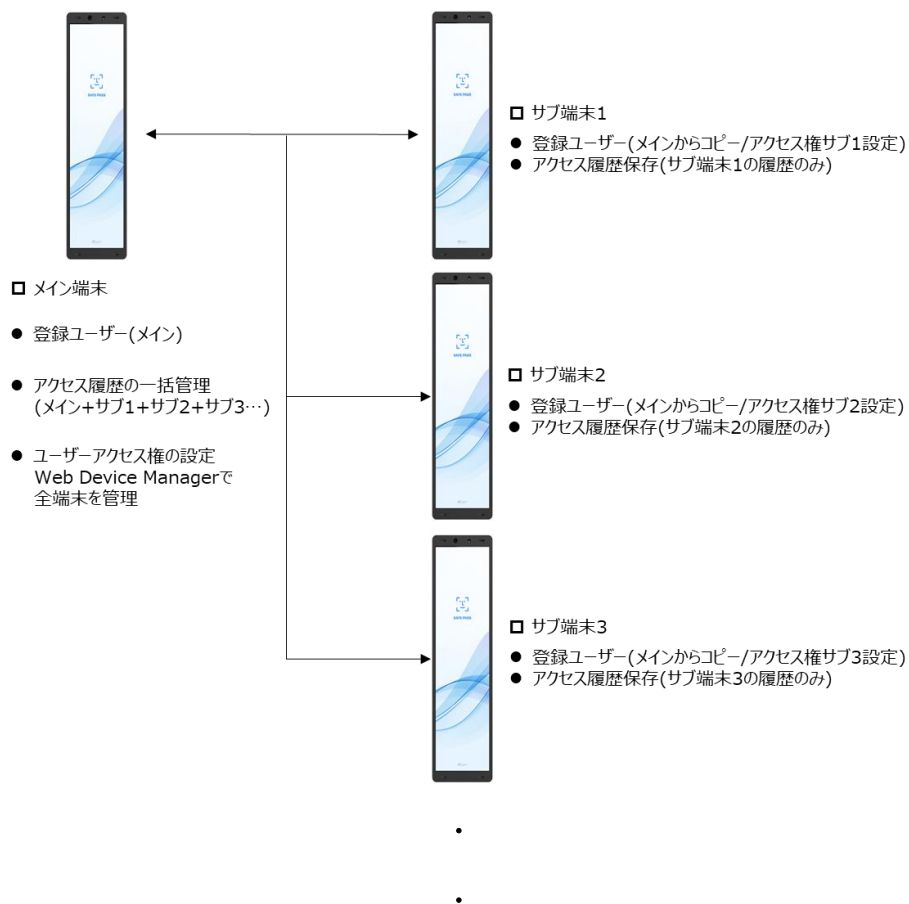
SAFE PASS

□ サブ端末1

● 登録ユーザー(メインからコピー/アクセス権サブ1設定)
● アクセス履歴保存(サブ端末1の履歴のみ)

□ メイン端末

● 登録ユーザー(メイン)

● アクセス履歴の一括管理
(メイン+サブ1+サブ2+サブ3…)

● ユーザーアクセス権の設定
Web Device Managerで
全端末を管理

SAFE PASS

□ サブ端末2

● 登録ユーザー(メインからコピー/アクセス権サブ2設定)
● アクセス履歴保存(サブ端末2の履歴のみ)

SAFE PASS

□ サブ端末3

● 登録ユーザー(メインからコピー/アクセス権サブ3設定)
● アクセス履歴保存(サブ端末3の履歴のみ)

•

•